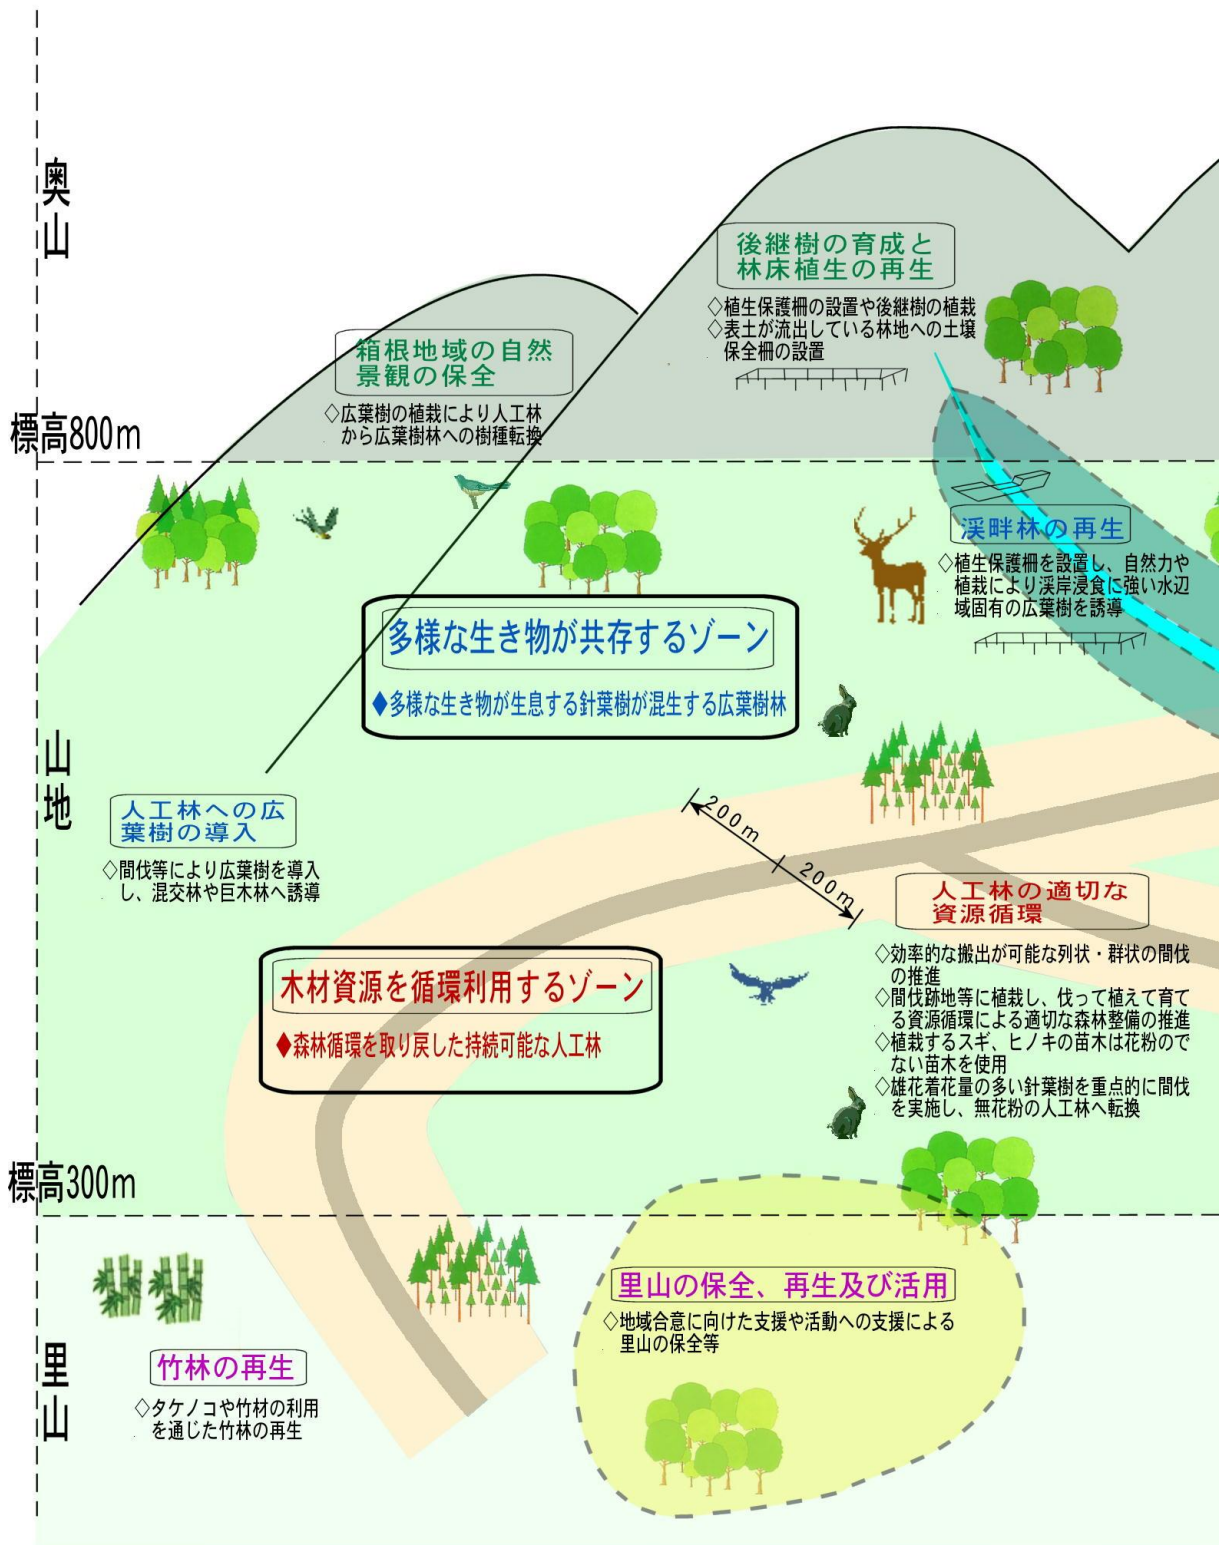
奥山

後継樹の育成と林床植生の再生

◇植生保護柵の設置や後継樹の植栽
◇表土が流出している林地への土壌保全柵の設置

箱根地域の自然景観の保全

◇広葉樹の植栽により人工林から広葉樹林への樹種転換

標高800m

渓畔林の再生

◇植生保護柵を設置し、自然力や植栽により渓岸浸食に強い水辺域固有の広葉樹を誘導

多様な生き物が共存するゾーン

♦多様な生き物が生息する針葉樹が混生する広葉樹林

山地

人工林への広葉樹の導入

◇間伐等により広葉樹を導入し、混交林や巨木林へ誘導

200m

200m

人工林の適切な資源循環

◇効率的な搬出が可能な列状・群状の間伐の推進
◇間伐跡地等に植栽し、伐って植えて育てる資源循環による適切な森林整備の推進
◇植栽するスギ、ヒノキの苗木は花粉のでない苗木を使用
◇雄花着花量の多い針葉樹を重点的に間伐を実施し、無花粉の人工林へ転換

木材資源を循環利用するゾーン

♦森林循環を取り戻した持続可能な人工林

標高300m

里山の保全、再生及び活用

◇地域合意に向けた支援や活動への支援による里山の保全等

里山

竹林の再生

◇タケノコや竹材の利用を通じた竹林の再生